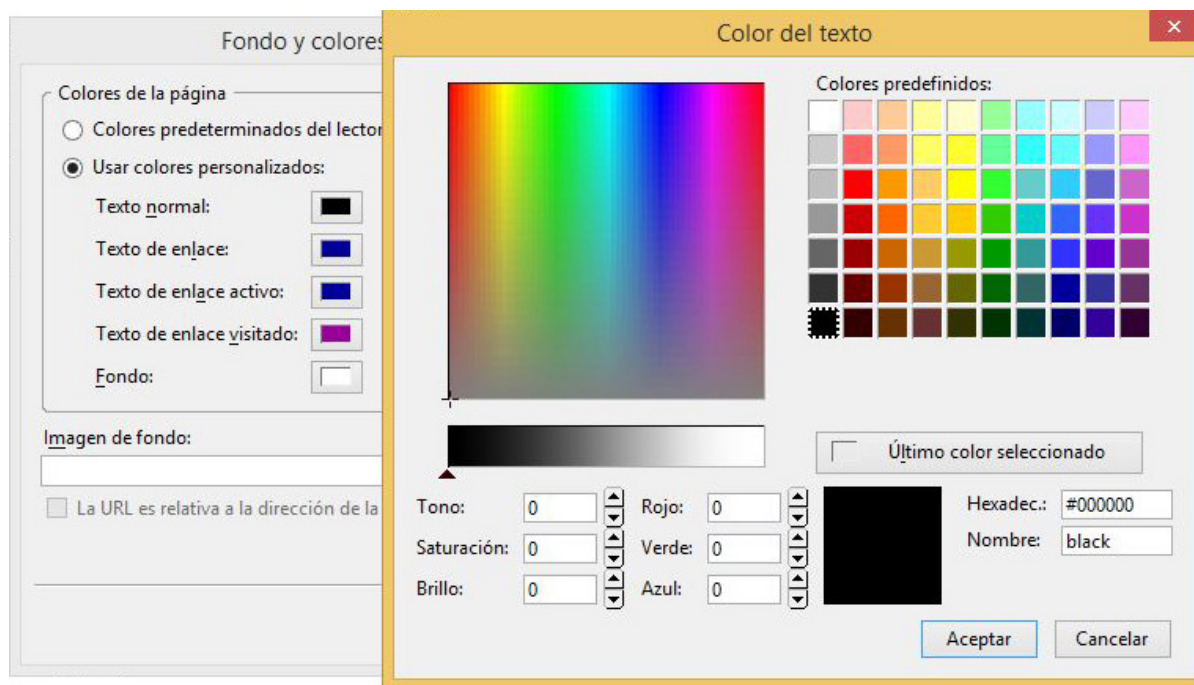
Fondo y colores

Colores de la página

Colores predeterminados del lector

Usar colores personalizados:

Texto normal:

Texto de enlace:

Texto de enlace activo:

Texto de enlace visitado:

Fondo:

Imagen de fondo:

La URL es relativa a la dirección de la

Color del texto

Colores predefinidos:

Último color seleccionado

Tono: 0

Saturación: 0

Brillo: 0

Rojo: 0

Verde: 0

Azul: 0

Hexadec.: #000000

Nombre: black

Aceptar

Cancelar